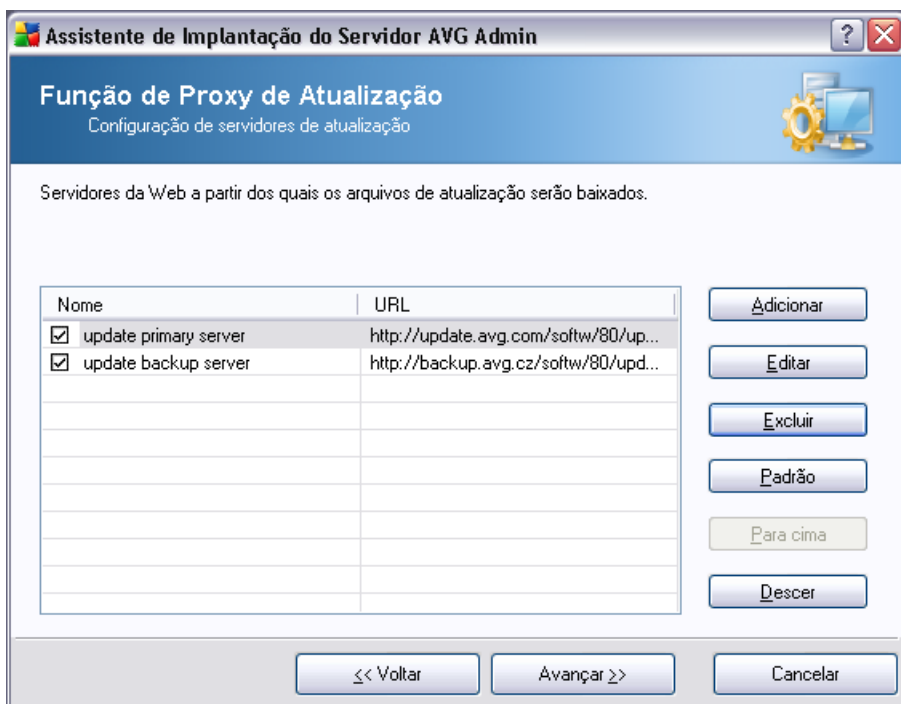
Assistente de Implantação do Servidor AVG Admin

Função de Proxy de Atualização
Configuração de servidores de atualização

Servidores da Web a partir dos quais os arquivos de atualização serão baixados.

| Nome | URL |
|---|---|
| ☑ update primary server | http://update.avg.com/softw/80/up... |
| ☑ update backup server | http://backup.avg.cz/softw/80/upd... |

Adicionar
Editar
Excluir
Padrão
Para cima
Descer

<< Voltar
Avançar >>
Cancelar